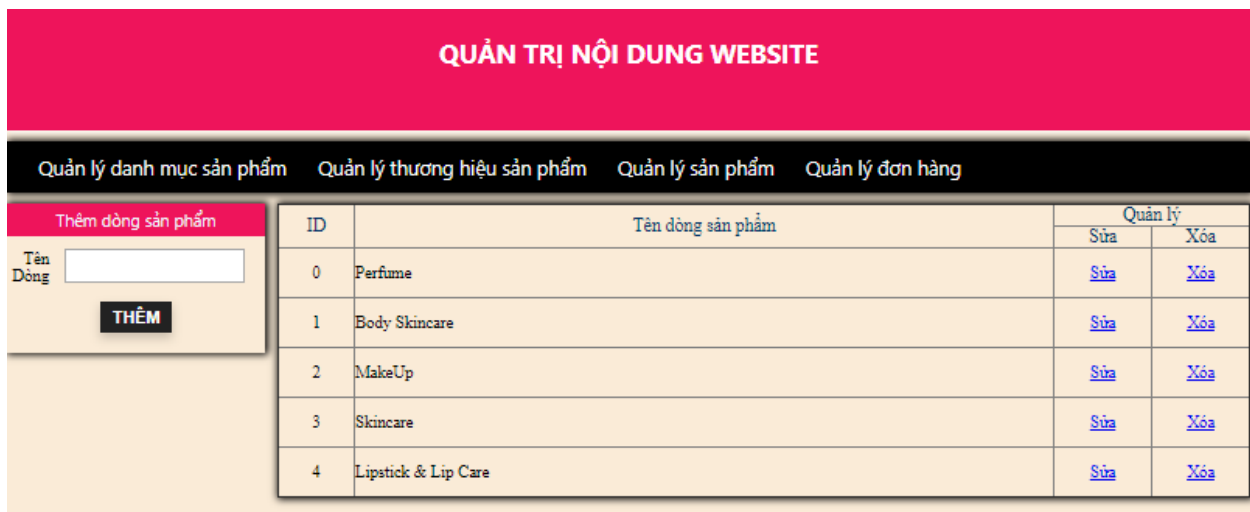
QUẢN TRỊ NỘI DUNG WEBSITE

Quản lý danh mục sản phẩm  Quản lý thương hiệu sản phẩm  Quản lý sản phẩm  Quản lý đơn hàng

Thêm dòng sản phẩm

Tên Dòng

THÊM

| ID | Tên dòng sản phẩm | Quản lý Sửa | Quản lý Xóa |
|---|---|---|---|
| 0 | Perfume | Sửa | Xóa |
| 1 | Body Skincare | Sửa | Xóa |
| 2 | MakeUp | Sửa | Xóa |
| 3 | Skincare | Sửa | Xóa |
| 4 | Lipstick & Lip Care | Sửa | Xóa |